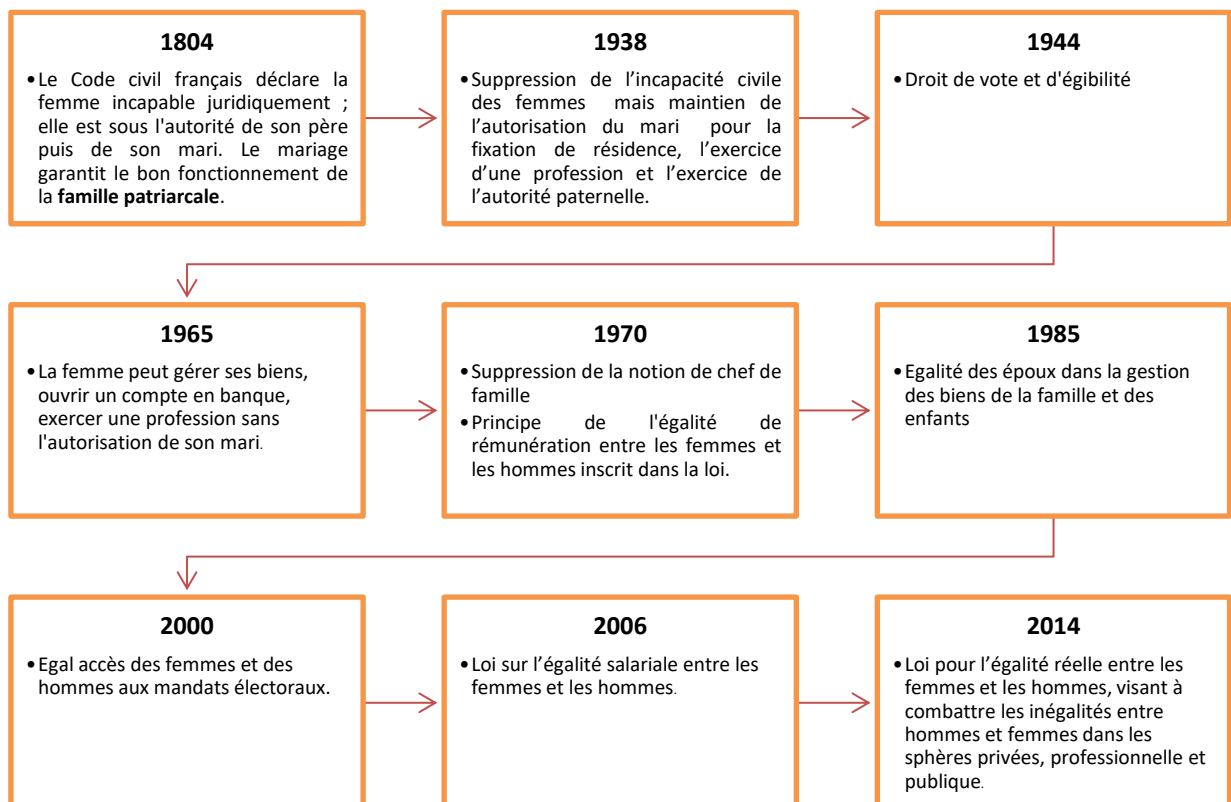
1804

• Le Code civil français déclare la femme incapable juridiquement ; elle est sous l'autorité de son père puis de son mari. Le mariage garantit le bon fonctionnement de la **famille patriarcale**.

1938

• Suppression de l'incapacité civile des femmes mais maintien de l'autorisation du mari pour la fixation de résidence, l'exercice d'une profession et l'exercice de l'autorité paternelle.

1944

• Droit de vote et d'égibilité

1965

• La femme peut gérer ses biens, ouvrir un compte en banque, exercer une profession sans l'autorisation de son mari.

1970

• Suppression de la notion de chef de famille
• Principe de l'égalité de rémunération entre les femmes et les hommes inscrit dans la loi.

1985

• Egalité des époux dans la gestion des biens de la famille et des enfants

2000

• Egal accès des femmes et des hommes aux mandats électoraux.

2006

• Loi sur l'égalité salariale entre les femmes et les hommes.

2014

• Loi pour l'égalité réelle entre les femmes et les hommes, visant à combattre les inégalités entre hommes et femmes dans les sphères privées, professionnelle et publique.